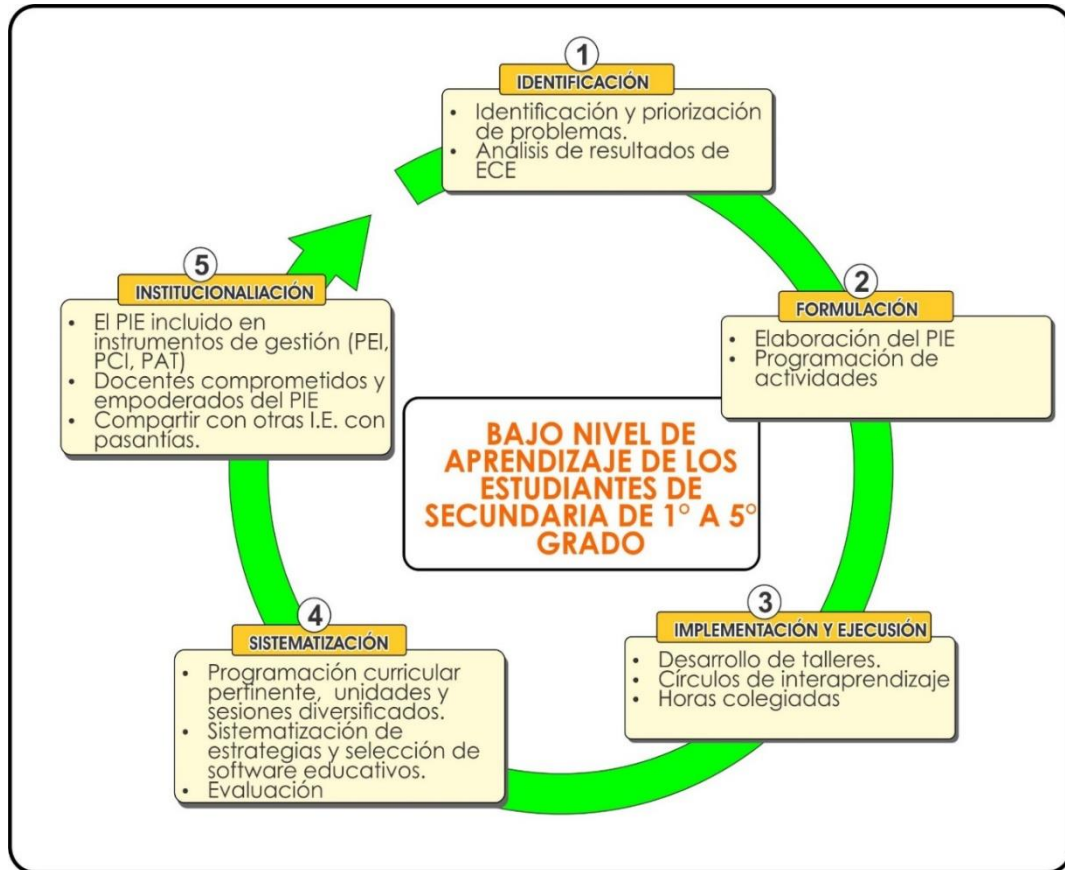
1
IDENTIFICACIÓN
- Identificación y priorización de problemas.
- Análisis de resultados de ECE

2
FORMULACIÓN
- Elaboración del PIE
- Programación de actividades

3
IMPLEMENTACIÓN Y EJECUSIÓN
- Desarrollo de talleres.
- Círculos de interaprendizaje
- Horas colegiadas

4
SISTEMATIZACIÓN
- Programación curricular pertinente, unidades y sesiones diversificados.
- Sistematización de estrategias y selección de software educativos.
- Evaluación

5
INSTITUCIONALIACIÓN
- El PIE incluido en instrumentos de gestión (PEI, PCI, PAT)
- Docentes comprometidos y empoderados del PIE
- Compartir con otras I.E. con pasantías.

BAJO NIVEL DE APRENDIZAJE DE LOS ESTUDIANTES DE SECUNDARIA DE 1° A 5° GRADO